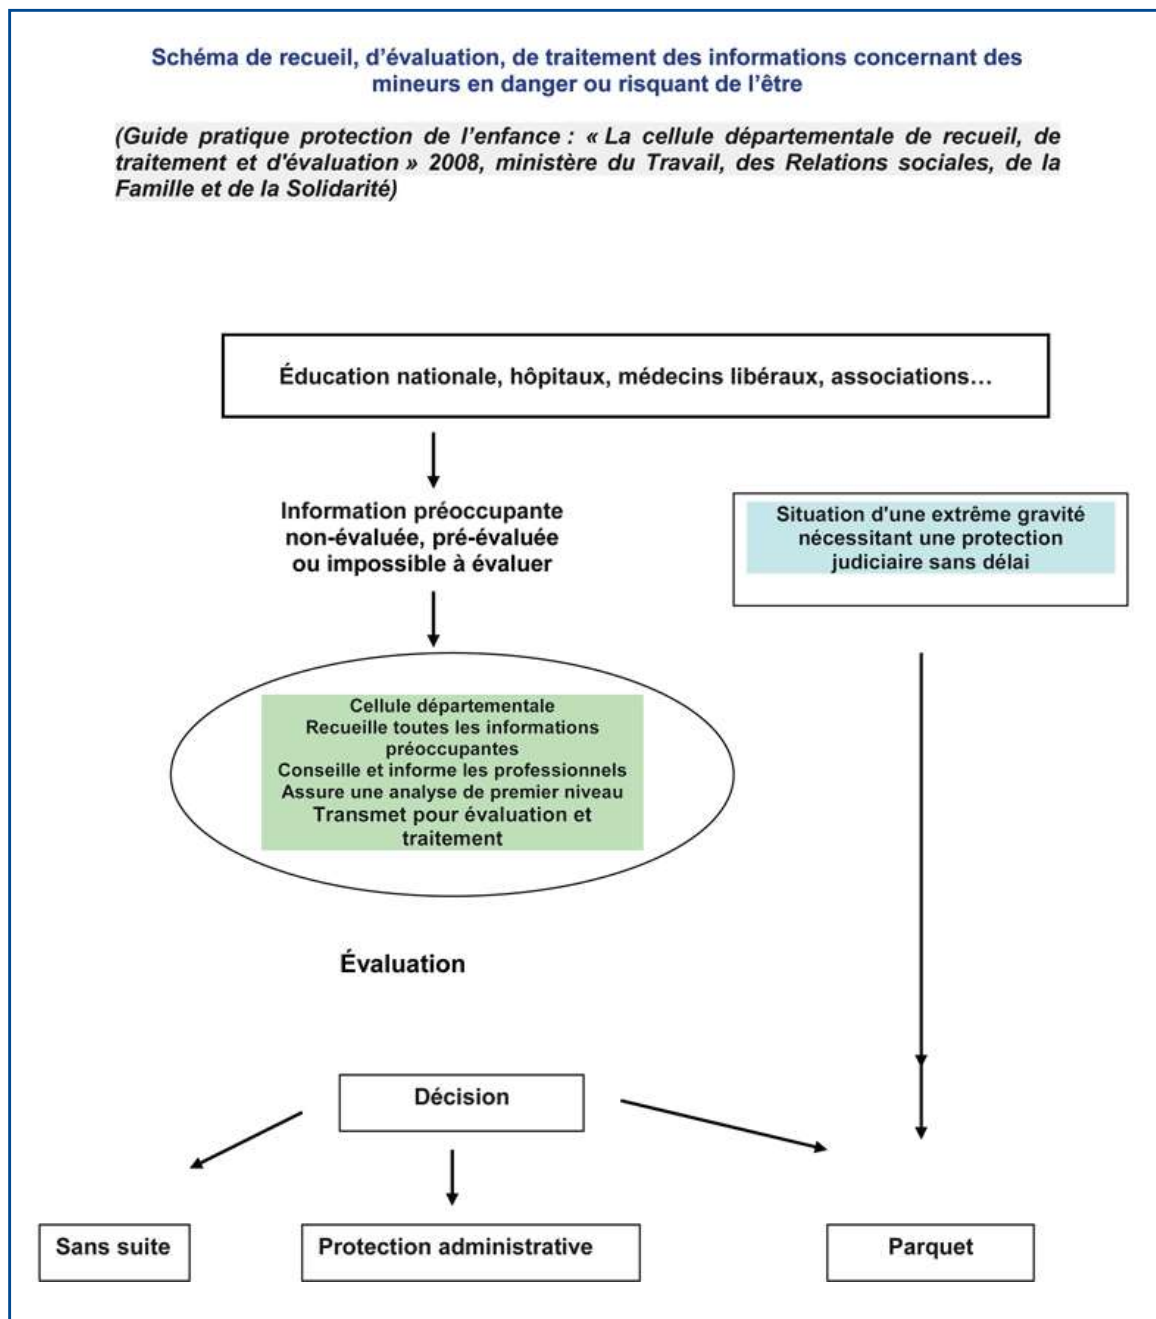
Schéma de recueil, d'évaluation, de traitement des informations concernant des mineurs en danger ou risquant de l'être

(Guide pratique protection de l'enfance : « La cellule départementale de recueil, de traitement et d'évaluation » 2008, ministère du Travail, des Relations sociales, de la Famille et de la Solidarité)

Éducation nationale, hôpitaux, médecins libéraux, associations…

Information préoccupante non-évaluée, pré-évaluée ou impossible à évaluer

Situation d'une extrême gravité nécessitant une protection judiciaire sans délai

Cellule départementale
Recueille toutes les informations préoccupantes
Conseille et informe les professionnels
Assure une analyse de premier niveau
Transmet pour évaluation et traitement

Évaluation

Décision

Sans suite

Protection administrative

Parquet